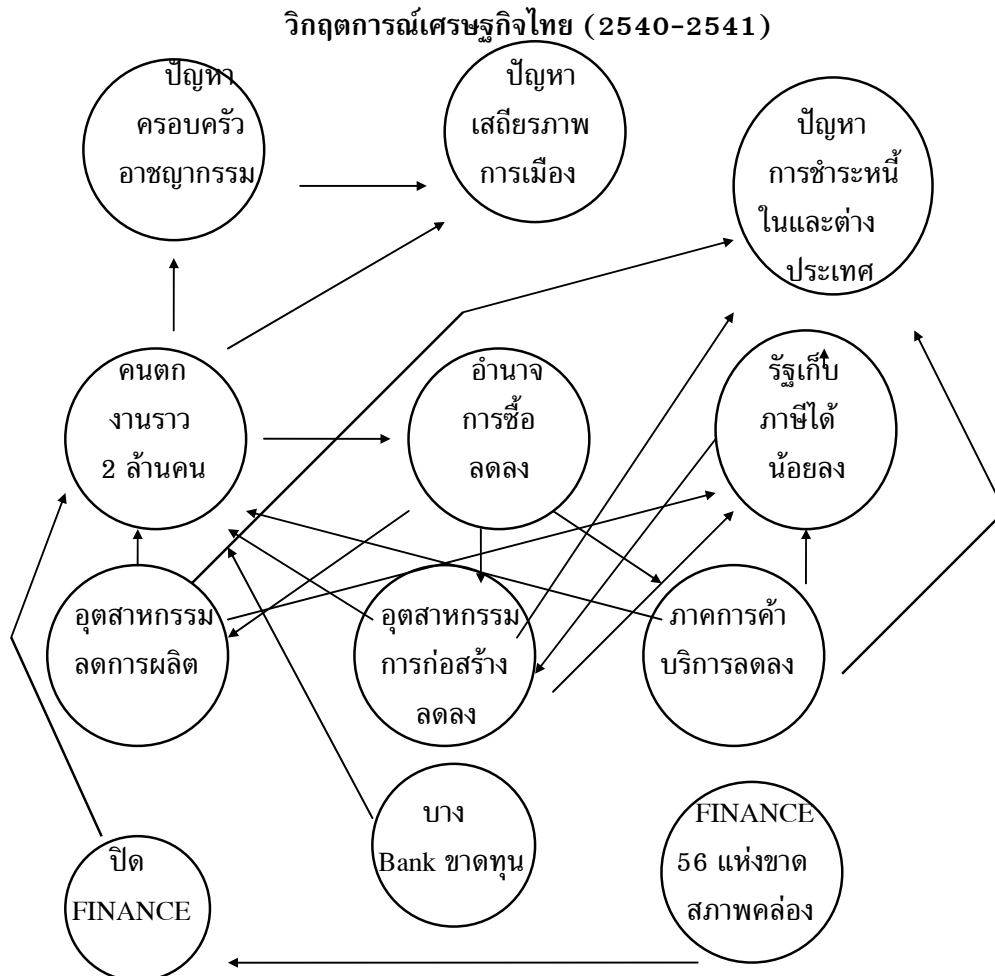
วิกฤตการณ์เศรษฐกิจไทย (2540-2541)

ปัญหา ครอบครัว อาชญากรรม

ปัญหา เสถียรภาพ การเมือง

ปัญหา การชำระหนี้ ในและต่าง ประเทศ

คนตก งานราว 2 ล้านคน

อำนาจ การซื้อ ลดลง

รัฐเก็บ ภาษีได้ น้อยลง

อุตสาหกรรม ลดการผลิต

อุตสาหกรรม การก่อสร้าง ลดลง

ภาคการค้า บริการลดลง

ปิด FINANCE

บาง Bank ขาดทุน

FINANCE 56 แห่งขาด สภาพคล่อง